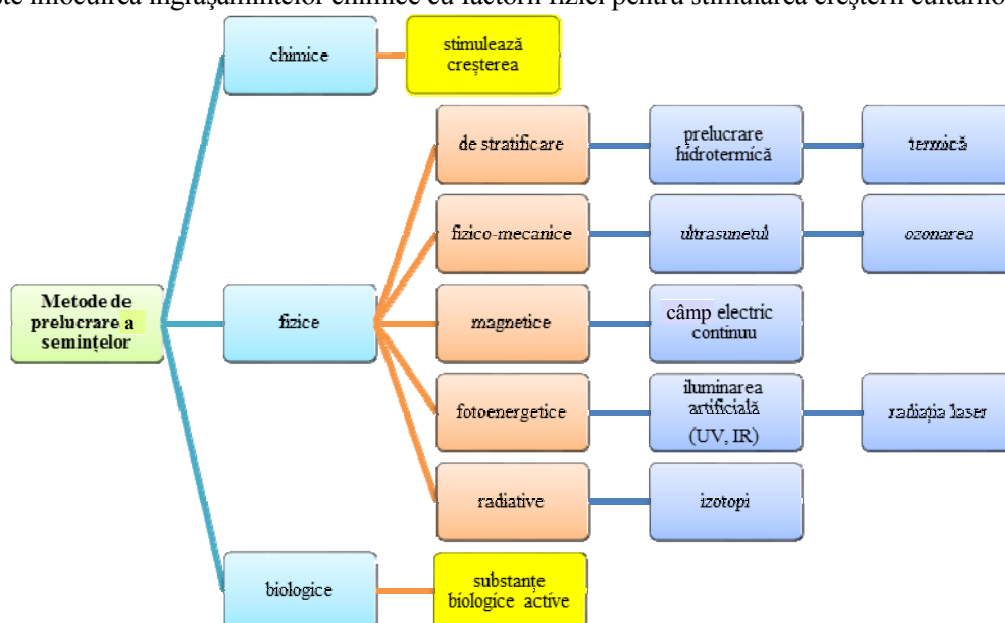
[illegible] înlocuirea îngrășămintelor chimice cu factorii fizici pentru stimularea creșterii culturilor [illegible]

Metode de prelucrare a semințelor

chimice

stimulează creșterea

fizice

de stratificare

prelucrare hidrotermică

termică

fizico-mecanice

ultrasunetul

ozonarea

magnetice

câmp electric continuu

fotoenergetice

iluminarea artificială (UV, IR)

radiația laser

radiative

izotopi

biologice

substanțe biologice active